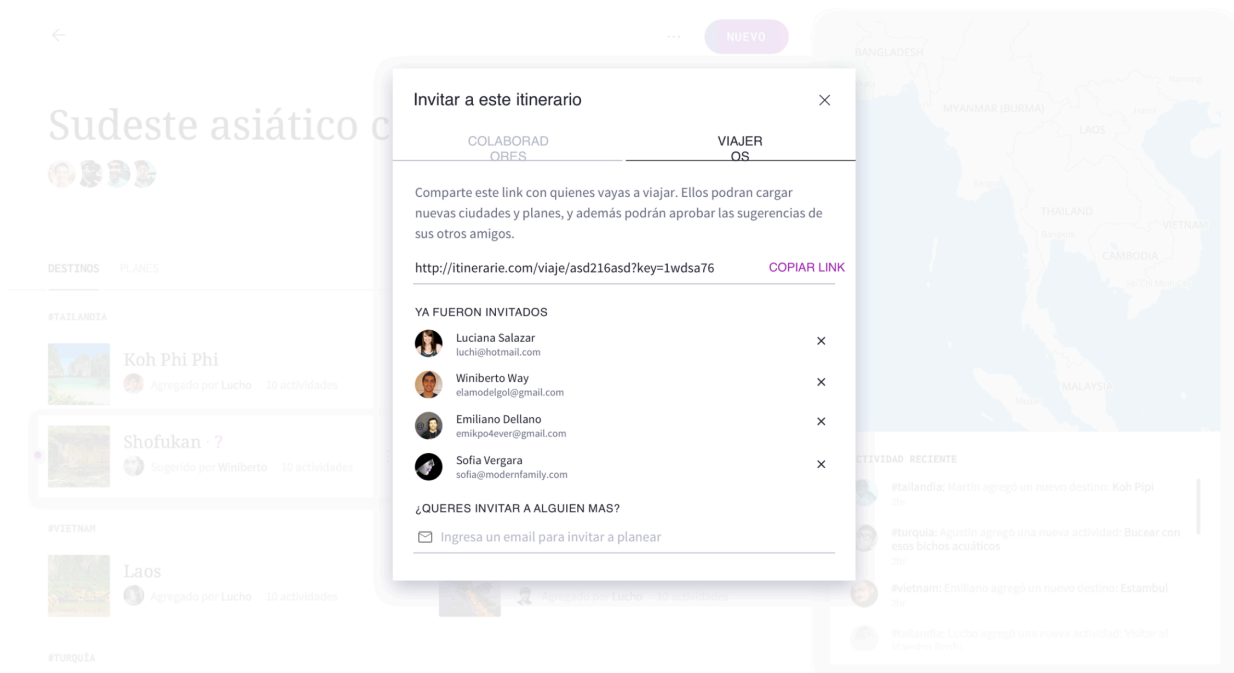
···
NUEVO

Sudeste asiático c

DESTINOS PLANES

#TAILANDIA

Koh Phi Phi
Agregado por Lucho · 10 actividades

Shofukan · ?
Sugerido por Winiberto · 10 actividades

#VIETNAM

Laos
Agregado por Lucho · 10 actividades

Agregado por Lucho · 10 actividades

#TURQUIA

BANGLADESH
MYANMAR (BURMA)
LAOS
THAILAND
VIETNAM
CAMBODIA
MALAYSIA

Invitar a este itinerario

COLABORAD
ORES

VIAJER
OS

Comparte este link con quienes vayas a viajar. Ellos podran cargar nuevas ciudades y planes, y además podrán aprobar las sugerencias de sus otros amigos.

http://itinerarie.com/viaje/asd216asd?key=1wdsa76 COPIAR LINK

YA FUERON INVITADOS

Luciana Salazar
luchi@hotmail.com

Winiberto Way
elamodelgol@gmail.com

Emiliano Dellano
emikpo4ever@gmail.com

Sofia Vergara
sofia@modernfamily.com

¿QUERES INVITAR A ALGUIEN MAS?

Ingresa un email para invitar a planear

CTIVIDAD RECIENTE

#tailandia: Martin agregó un nuevo destino: Koh Pipi
2h

#turquia: Agustin agregó una nueva actividad: Bucear con esos bichos acuáticos
2h

#vietnam: Emiliano agregó un nuevo destino: Estambul
2h

#tailandia: Lucho agregó una nueva actividad: Visitar al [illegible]